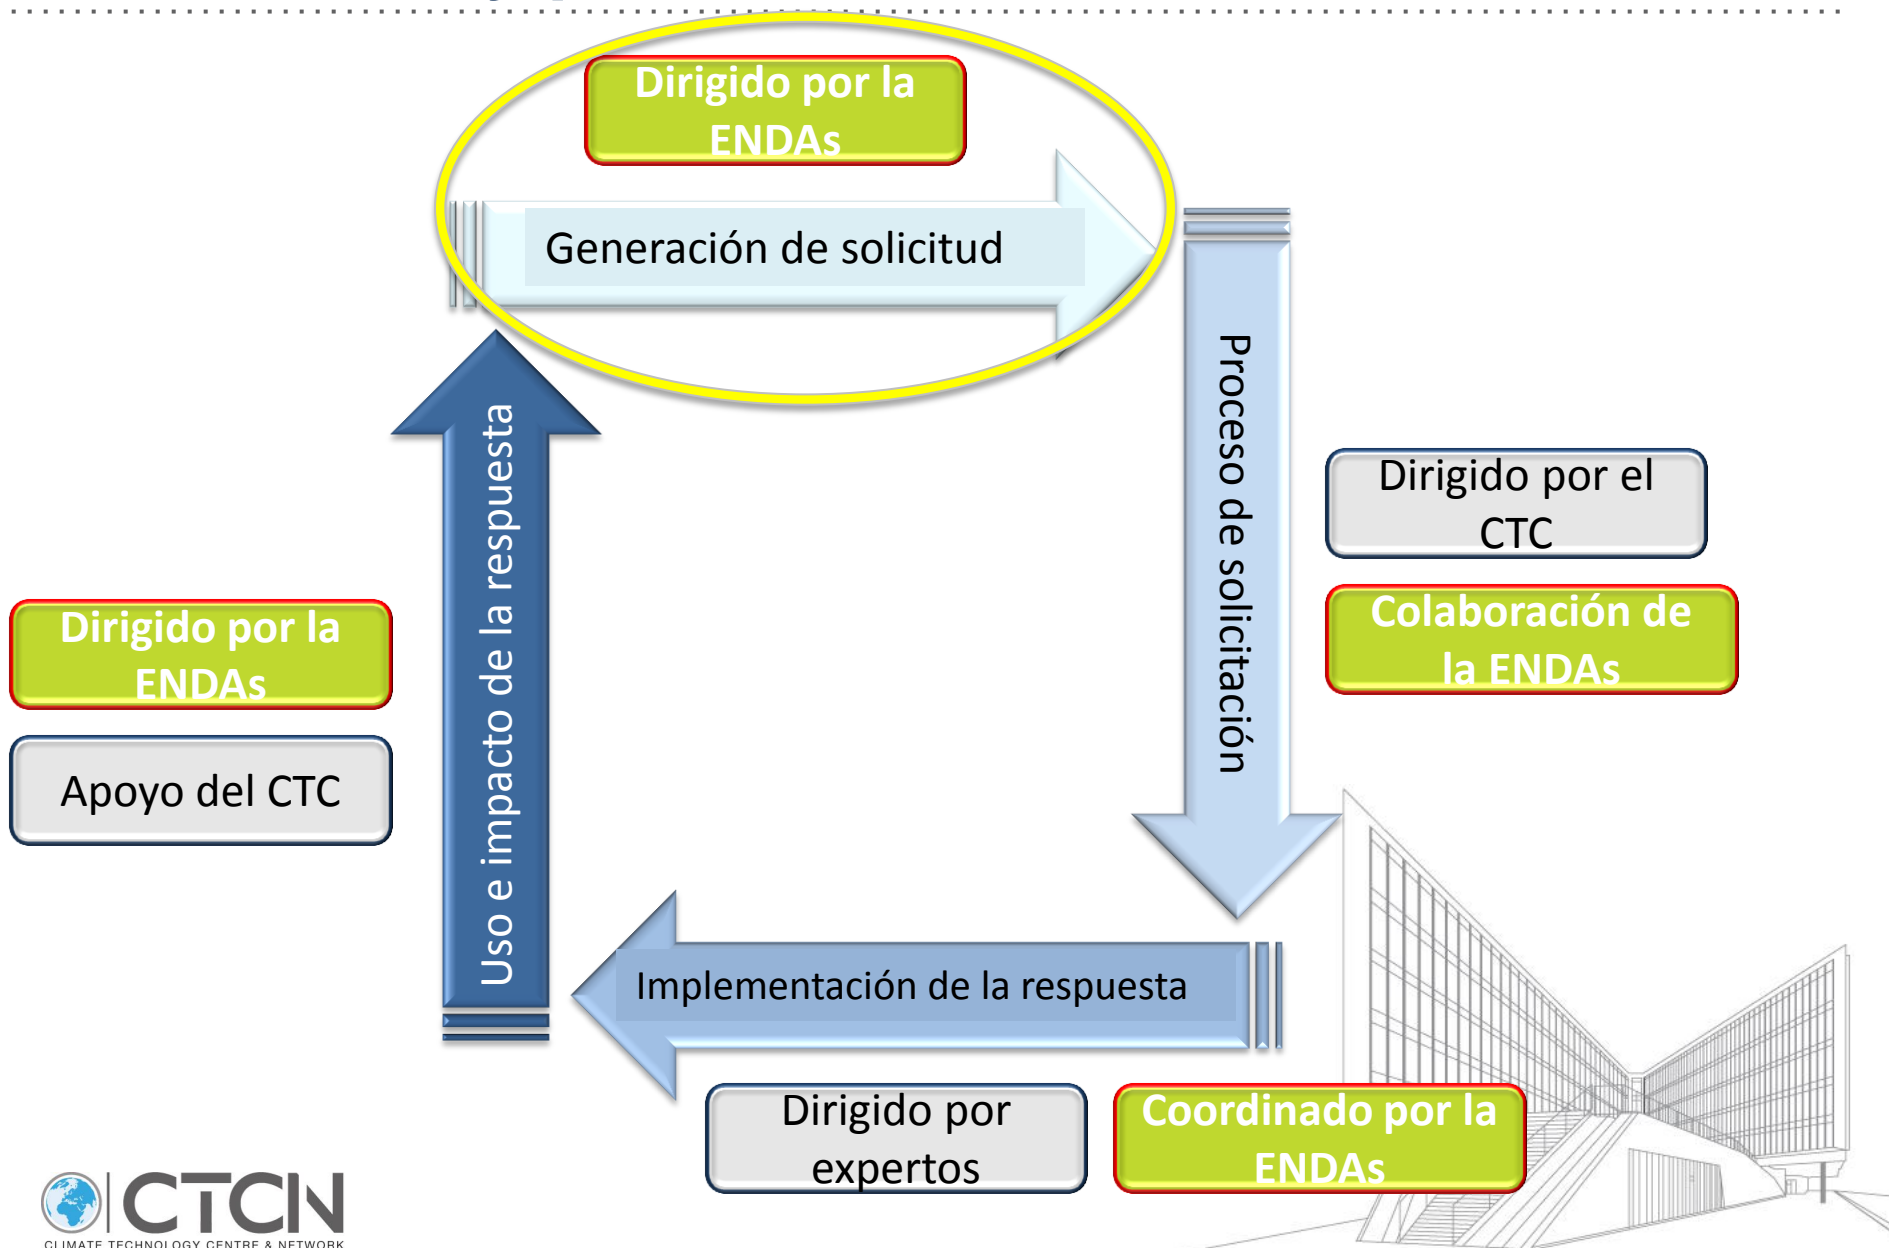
Dirigido por la ENDAs

Generación de solicitud

Proceso de solicitación

Dirigido por el CTC

Colaboración de la ENDAs

Dirigido por la ENDAs

Apoyo del CTC

Uso e impacto de la respuesta

Implementación de la respuesta

Dirigido por expertos

Coordinado por la ENDAs

CTCN
CLIMATE TECHNOLOGY CENTRE & NETWORK